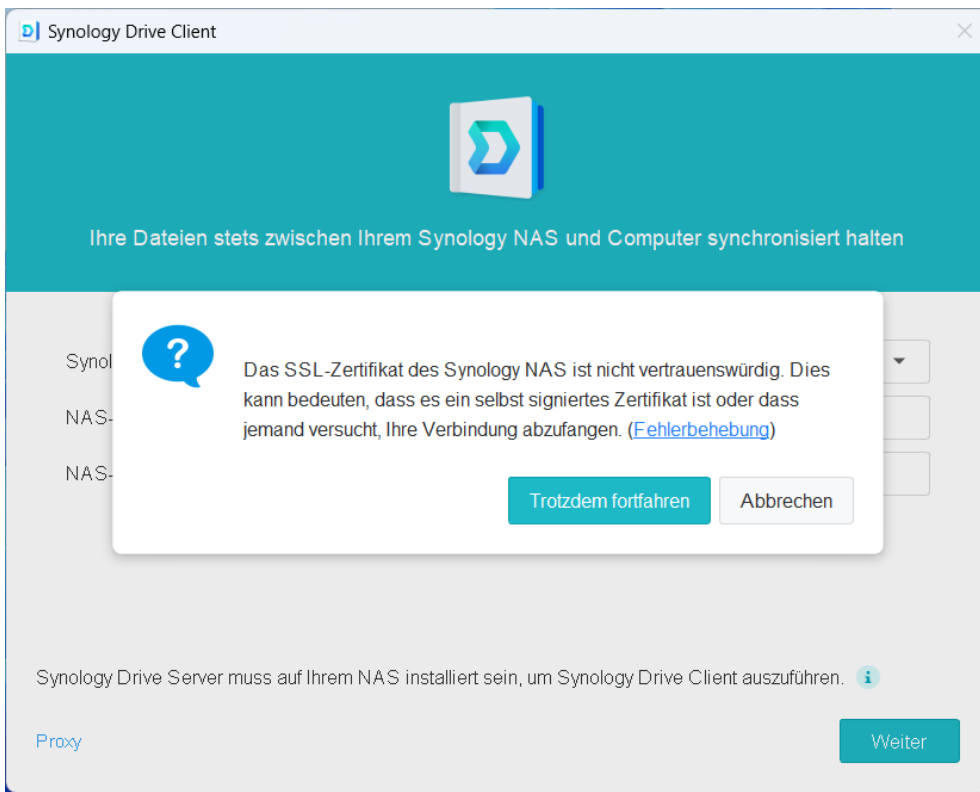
Synology Drive Client

Ihre Dateien stets zwischen Ihrem Synology NAS und Computer synchronisiert halten

Synol

NAS-

NAS-

Das SSL-Zertifikat des Synology NAS ist nicht vertrauenswürdig. Dies kann bedeuten, dass es ein selbst signiertes Zertifikat ist oder dass jemand versucht, Ihre Verbindung abzufangen. (Fehlerbehebung)

Trotzdem fortfahren

Abbrechen

Synology Drive Server muss auf Ihrem NAS installiert sein, um Synology Drive Client auszuführen.

Proxy

Weiter